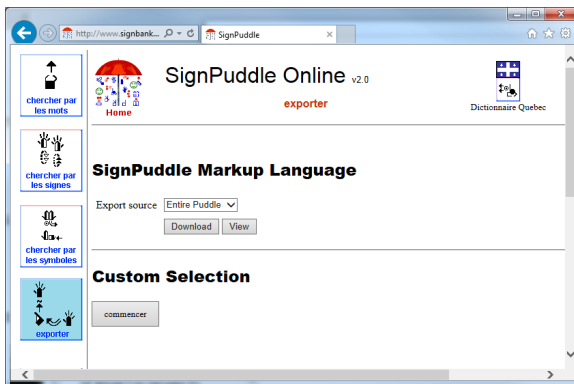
http://www.signbank...

SignPuddle

chercher par les mots

chercher par les signes

chercher par les symboles

exporter

Home

SignPuddle Online v2.0

exporter

Dictionnaire Quebec

SignPuddle Markup Language

Export source Entire Puddle

Download View

Custom Selection

commencer